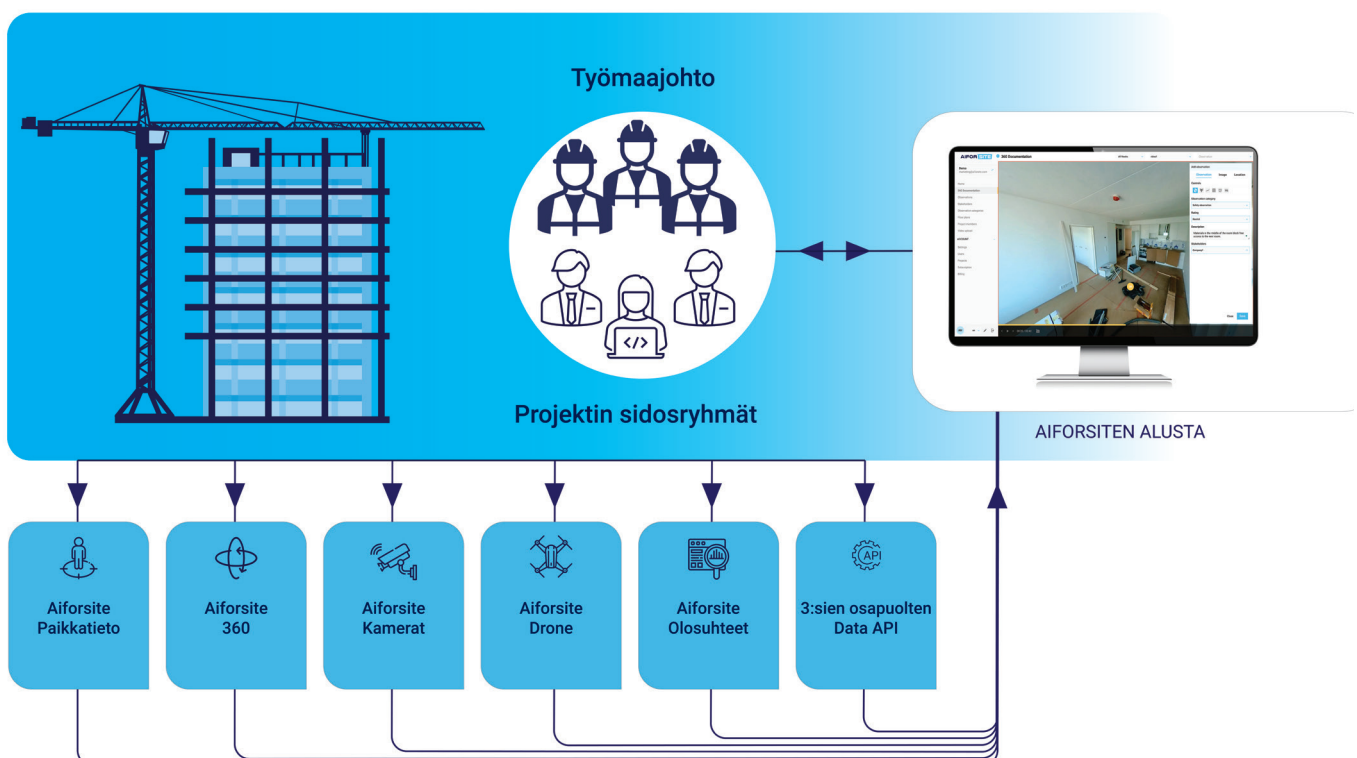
Työmaajohto

Projektin sidosryhmät

AIFOR SITE

360 Documentation

AIFORSITEN ALUSTA

Aiforsite Paikkatieto

Aiforsite 360

Aiforsite Kamerat

Aiforsite Drone

Aiforsite Olosuhteet

API

3:sien osapuolten Data API